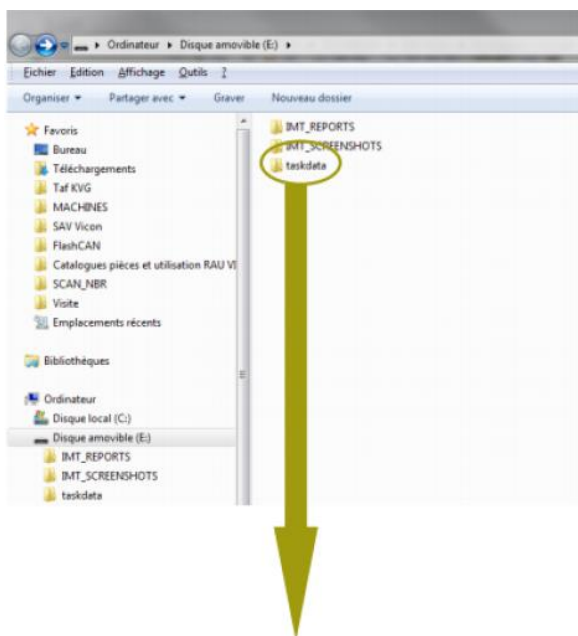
▸ Ordinateur ▸ Disque amovible (E:) ▸

Fichier Edition Affichage Outils ?

Organiser ▾ Partager avec ▾ Graver Nouveau dossier

Favoris
Bureau
Téléchargements
Taf KVG
MACHINES
SAV Vicon
FlashCAN
Catalogues pièces et utilisation RAU VI
SCAN_NBR
Visite
Emplacements récents

Bibliothèques

Ordinateur
Disque local (C:)
Disque amovible (E:)
IMT_REPORTS
IMT_SCREENSHOTS
taskdata

IMT_REPORTS
IMT_SCREENSHOTS
taskdata